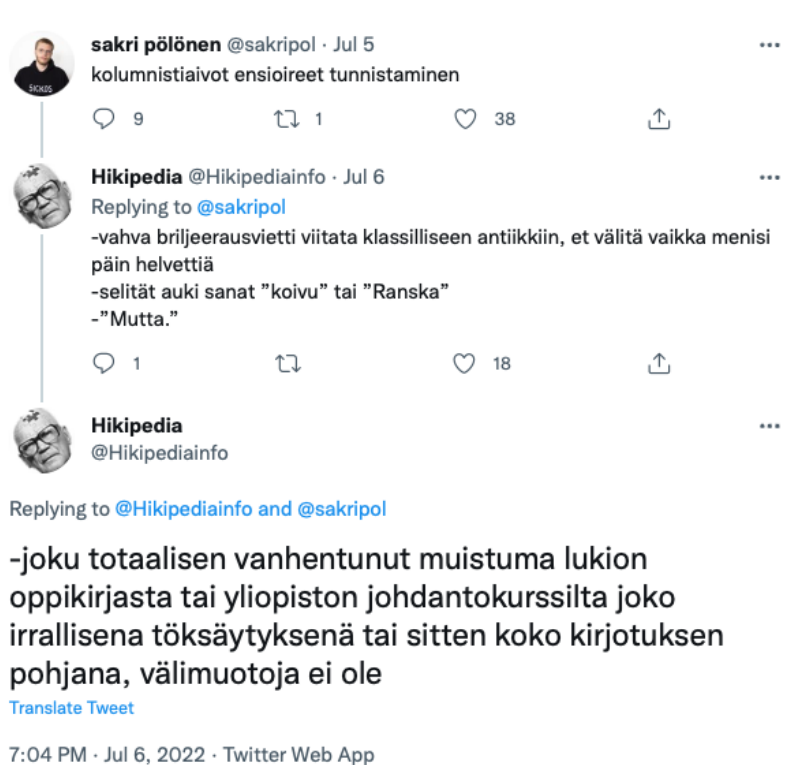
sakri pölönen @sakripol · Jul 5
kolumnistiaivot ensioireet tunnistaminen

9 1 38

Hikipedia @Hikipediainfo · Jul 6
Replying to @sakripol
-vahva briljeerausvietti viitata klassilliseen antiikkiin, et välitä vaikka menisi päin helvettiä
-selität auki sanat "koivu" tai "Ranska"
-"Mutta."

1 18

Hikipedia
@Hikipediainfo

Replying to @Hikipediainfo and @sakripol

-joku totaalisen vanhentunut muistuma lukion oppikirjasta tai yliopiston johdantokurssilta joko irrallisena töksäytyksenä tai sitten koko kirjotuksen pohjana, välimuotoja ei ole
Translate Tweet

7:04 PM · Jul 6, 2022 · Twitter Web App